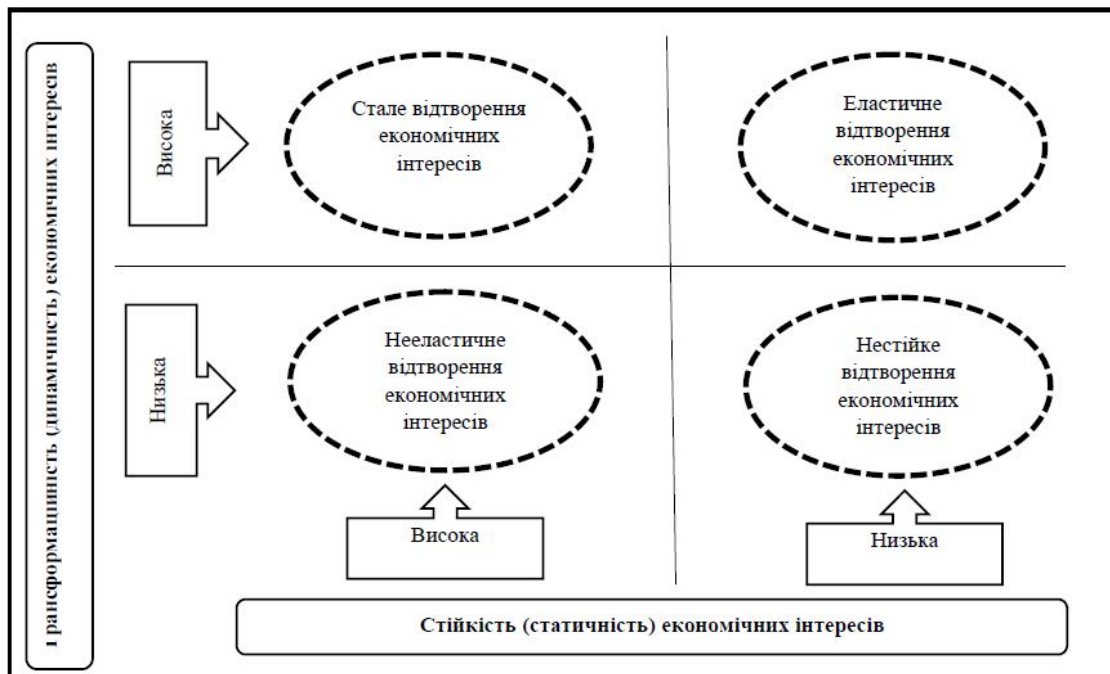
Трансформаційність (динамічність) економічних інтересів

Висока

Стале відтворення економічних інтересів

Еластичне відтворення економічних інтересів

Низька

Нееластичне відтворення економічних інтересів

Нестійке відтворення економічних інтересів

Висока

Низька

Стійкість (статичність) економічних інтересів